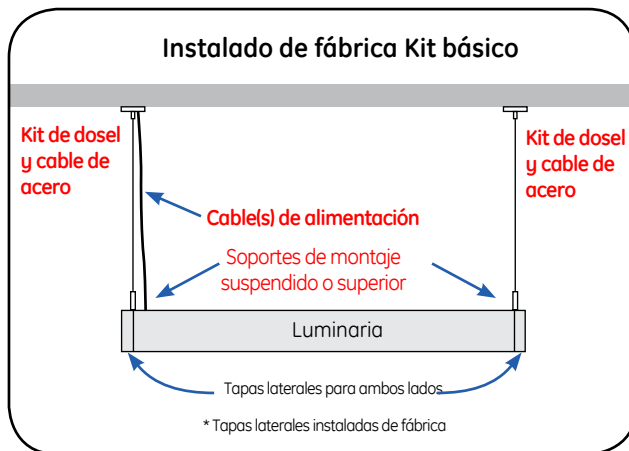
Instalado de fábrica Kit básico

Kit de dosel y cable de acero

Kit de dosel y cable de acero

Cable(s) de alimentación

Soportes de montaje suspendido o superior

Luminaria

Tapas laterales para ambos lados

* Tapas laterales instaladas de fábrica